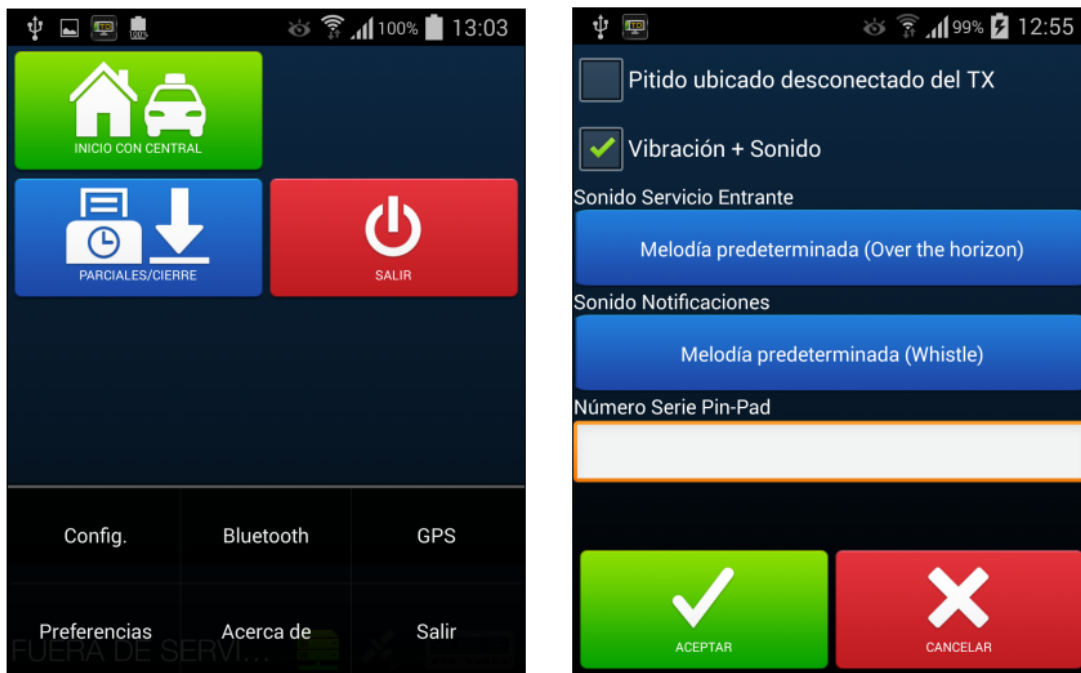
100% 13:03

INICIO CON CENTRAL

PARCIALES/CIERRE

SALIR

Config.

Bluetooth

GPS

Preferencias

Acerca de

Salir

FUERA DE SERVI...

99% 12:55

Pitido ubicado desconectado del TX

Vibración + Sonido

Sonido Servicio Entrante

Melodía predeterminada (Over the horizon)

Sonido Notificaciones

Melodía predeterminada (Whistle)

Número Serie Pin-Pad

ACEPTAR

CANCELAR